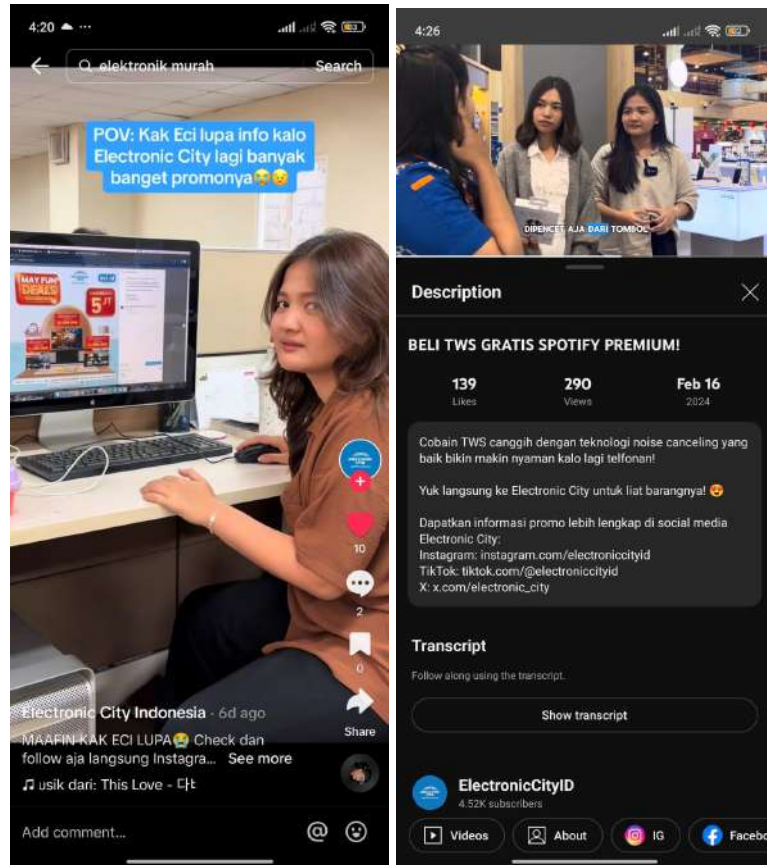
4:20

elektronik murah

Search

POV: Kak Eci lupa info kalo Electronic City lagi banyak banget promonya😭😔

MAY FUN DEALS

5JT

10

2

0

Share

Electronic City Indonesia · 6d ago

MAAFIN KAK ECI LUPA😭 Check dan follow aja langsung Instagra... See more

♫ usik dari: This Love - 다ㅏ

Add comment...

4:26

DIPENCET AJA DARI TOMBOL

Description

BELI TWS GRATIS SPOTIFY PREMIUM!

139 Likes

290 Views

Feb 16 2024

Cobain TWS canggih dengan teknologi noise canceling yang baik bikin makin nyaman kalo lagi telfonan!

Yuk langsung ke Electronic City untuk liat barangnya! 😍

Dapatkan informasi promo lebih lengkap di social media Electronic City:
Instagram: instagram.com/electroniccityid
TikTok: tiktok.com/@electroniccityid
X: x.com/electronic_city

Transcript

Follow along using the transcript.

Show transcript

ElectronicCityID

4.52K subscribers

Videos

About

IG

Facebo